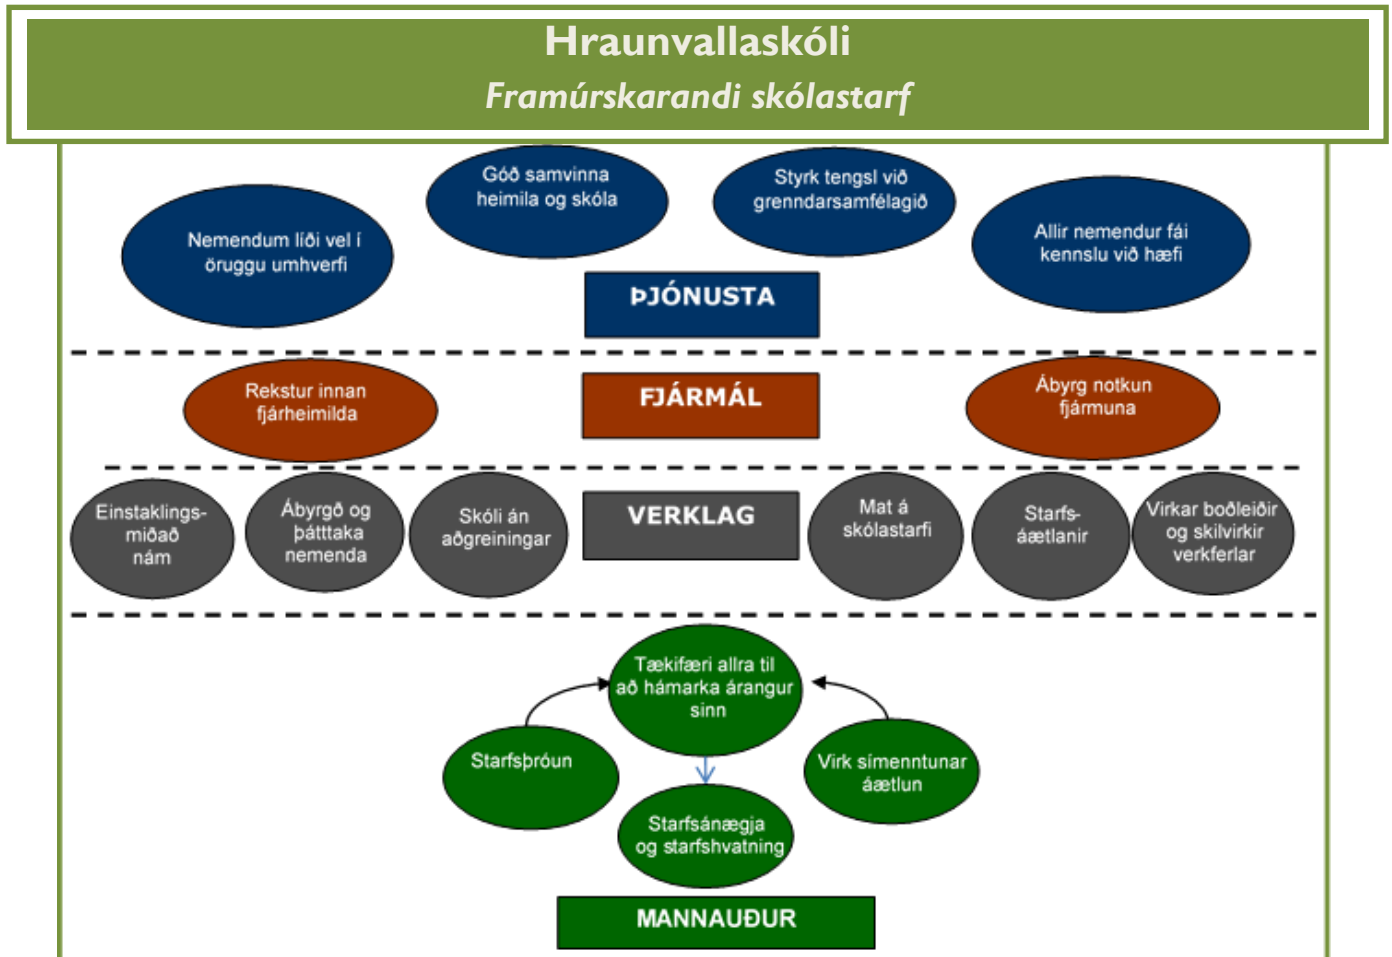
Hraunvallaskóli
Framúrskarandi skólastarf

Góð samvinna heimila og skóla

Styrk tengsl við grenndarsamfélagið

Nemendum líði vel í öruggu umhverfi

Allir nemendur fái kennslu við hæfi

ÞJÓNUSTA

Rekstur innan fjárheimilda

FJÁRMÁL

Ábyrg notkun fjármuna

Einstaklingsmiðað nám

Ábyrgð og þátttaka nemenda

Skóli án aðgreiningar

VERKLAG

Mat á skólastarfi

Starfsáætlanir

Virkar boðleiðir og skilvirkir verkferlar

Tækifæri allra til að hámarka árangur sinn

Starfsþróun

Virk símenntunar áætlun

Starfsánægja og starfshvatning

MANNAUÐUR